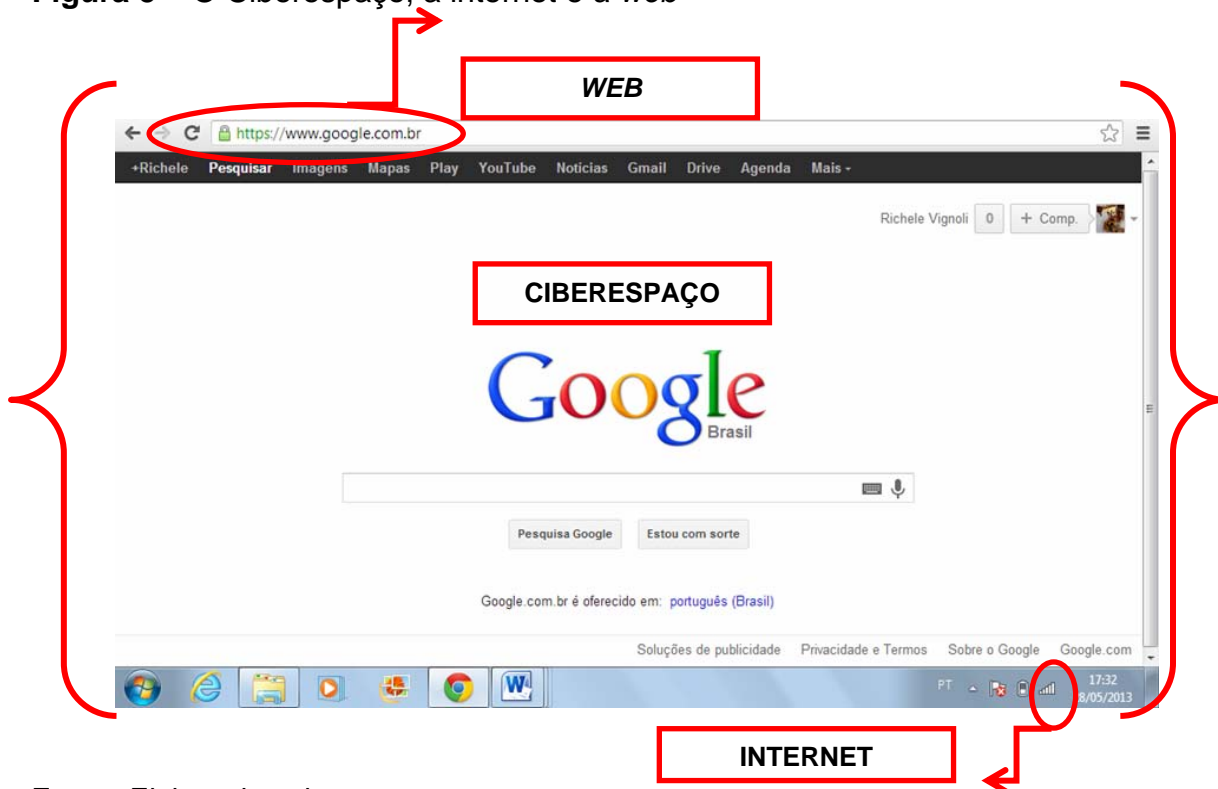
Figura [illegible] – O Ciberespaço, a Internet e a *Web*

*WEB*

https://www.google.com.br

+Richele Pesquisar Imagens Mapas Play YouTube Notícias Gmail Drive Agenda Mais -

Richele Vignoli 0 + Comp.

CIBERESPAÇO

Google
Brasil

Pesquisa Google Estou com sorte

Google.com.br é oferecido em: português (Brasil)

Soluções de publicidade Privacidade e Termos Sobre o Google Google.com

PT 17:32 8/05/2013

INTERNET

Fonte: Elaborado pela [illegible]